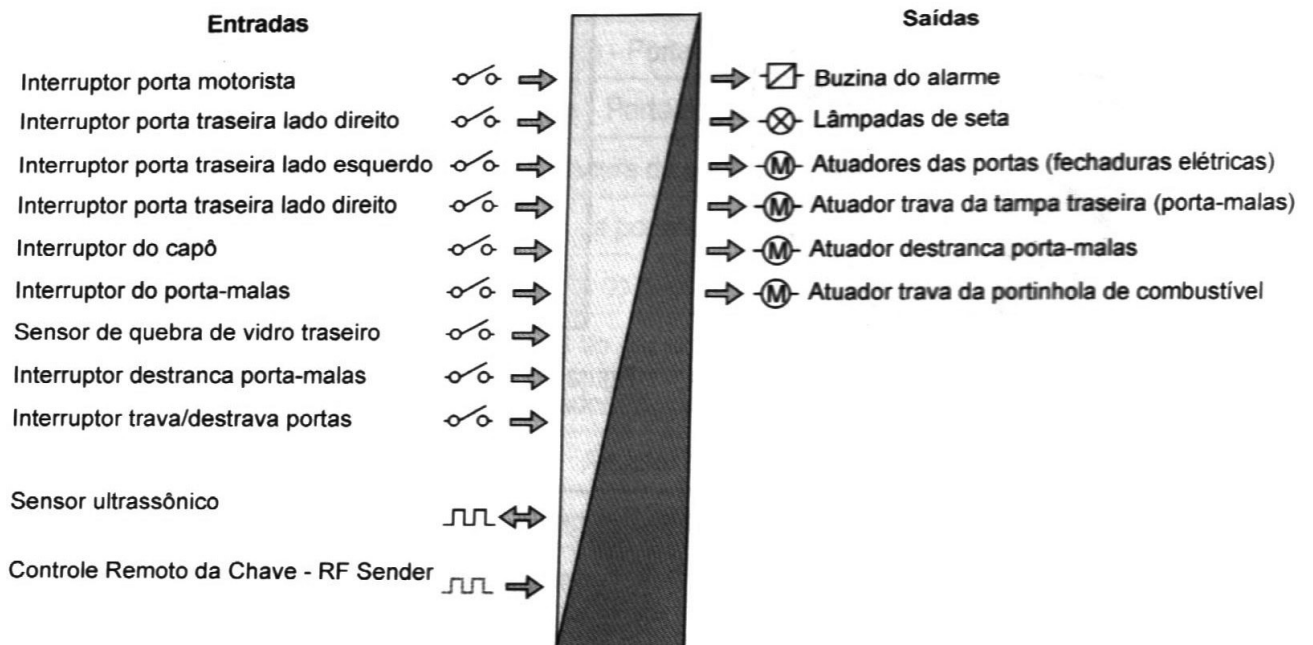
Entradas

Interruptor porta motorista
Interruptor porta traseira lado direito
Interruptor porta traseira lado esquerdo
Interruptor porta traseira lado direito
Interruptor do capô
Interruptor do porta-malas
Sensor de quebra de vidro traseiro
Interruptor destranca porta-malas
Interruptor trava/destrava portas

Sensor ultrassônico

Controle Remoto da Chave - RF Sender

Saídas

Buzina do alarme
Lâmpadas de seta
Atuadores das portas (fechaduras elétricas)
Atuador trava da tampa traseira (porta-malas)
Atuador destranca porta-malas
Atuador trava da portinhola de combustível